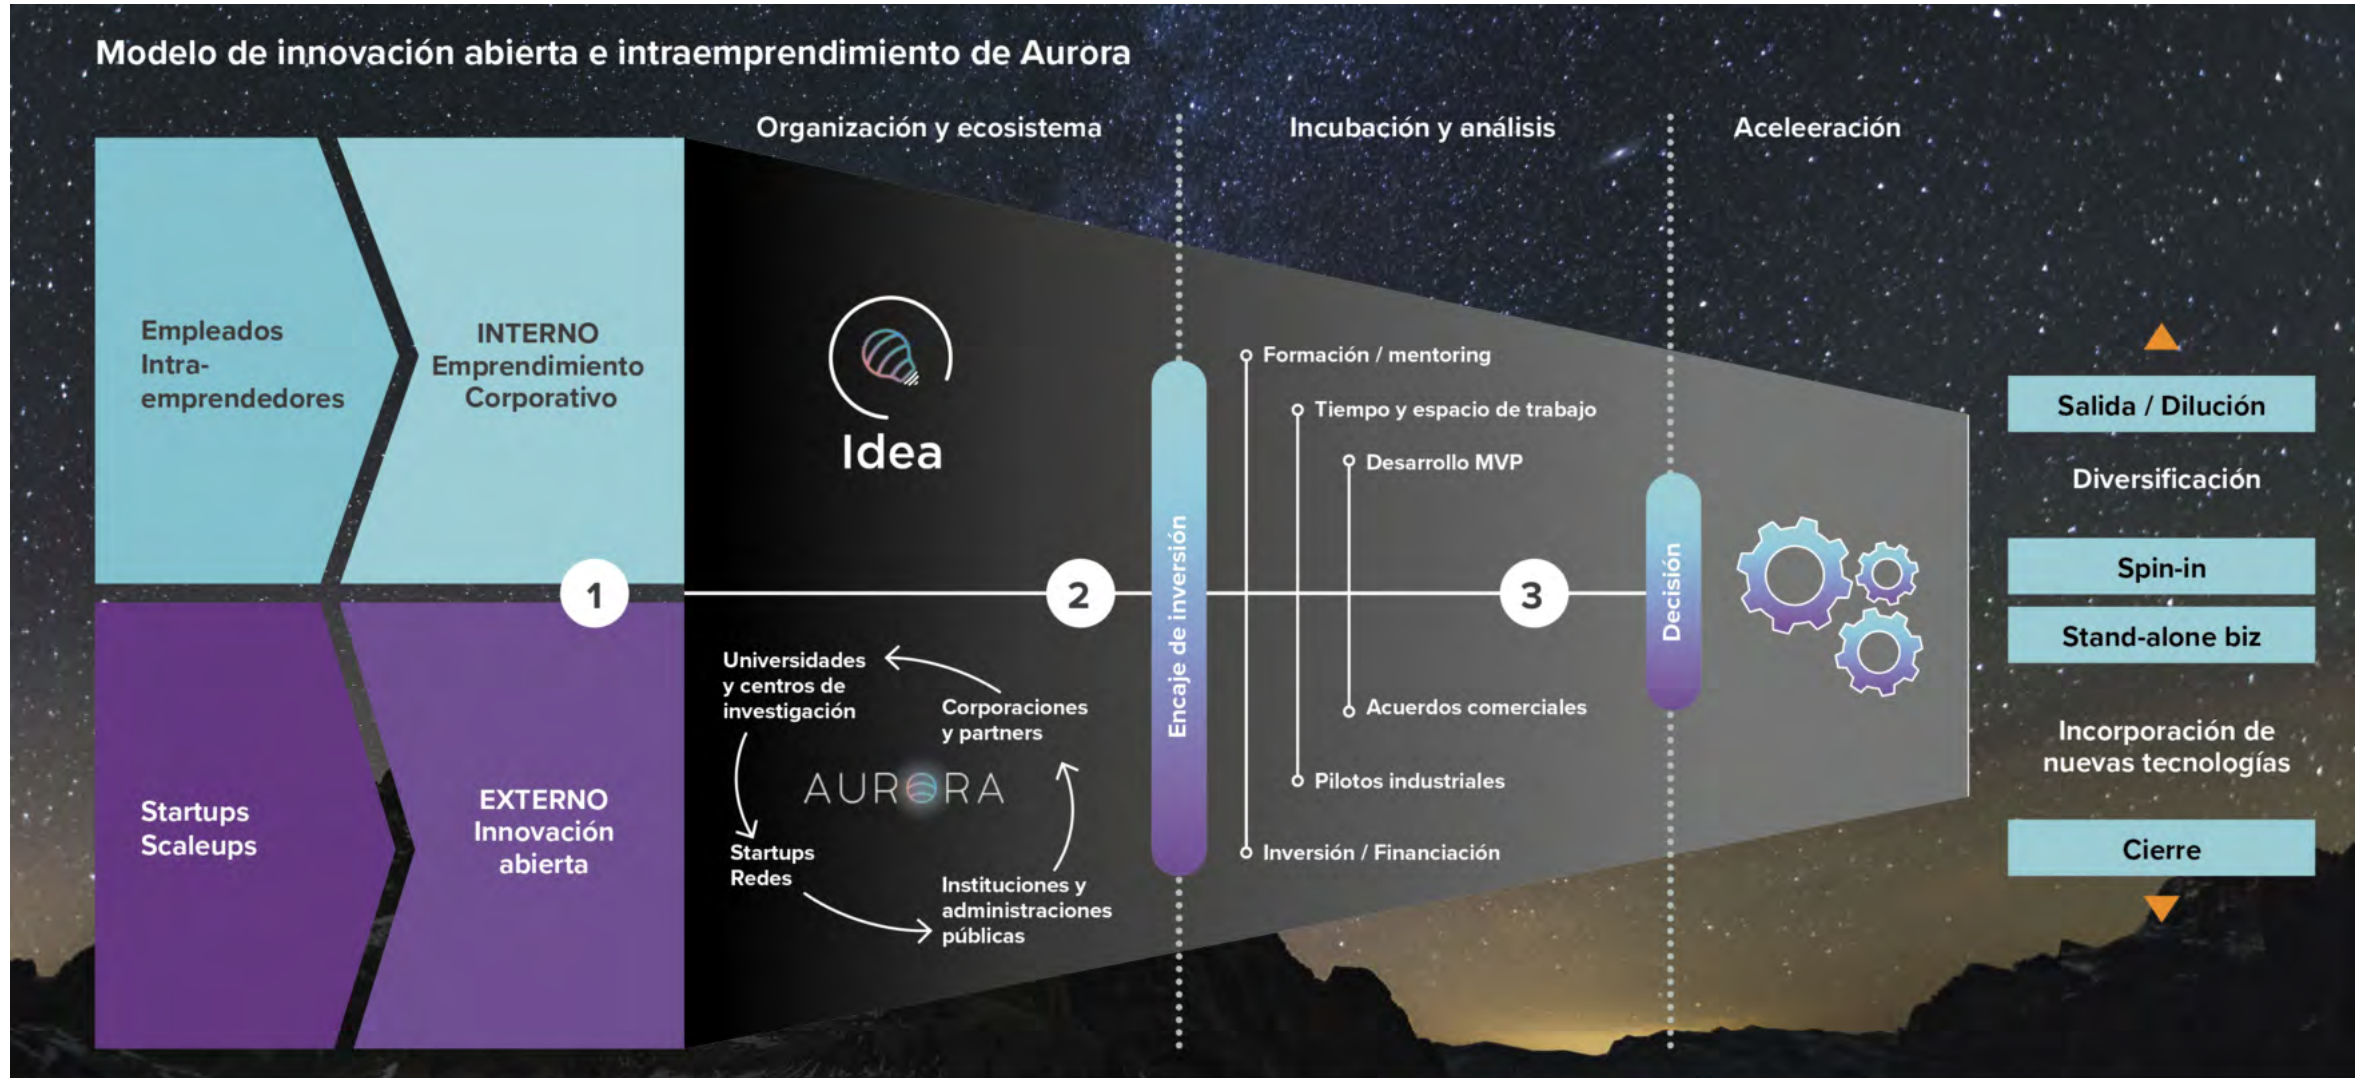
Modelo de innovación abierta e intraemprendimiento de Aurora

Organización y ecosistema

Incubación y análisis

Aceleeración

Empleados Intra-emprendedores

INTERNO Emprendimiento Corporativo

Startups Scaleups

EXTERNO Innovación abierta

1

Idea

2

Universidades y centros de investigación

Corporaciones y partners

AURORA

Startups Redes

Instituciones y administraciones públicas

Encaje de inversión

Formación / mentoring

Tiempo y espacio de trabajo

Desarrollo MVP

3

Acuerdos comerciales

Pilotos industriales

Inversión / Financiación

Decisión

Salida / Dilución

Diversificación

Spin-in

Stand-alone biz

Incorporación de nuevas tecnologías

Cierre